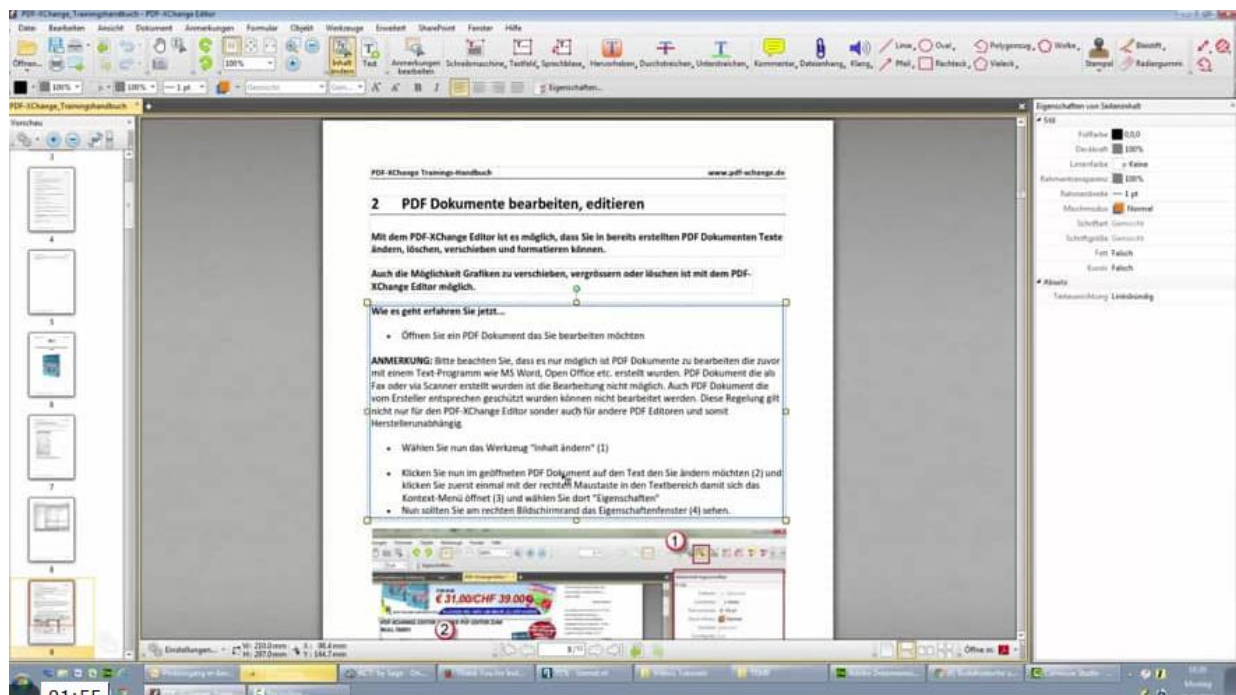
PDF-XChange_Trainingshandbuch - PDF-XChange Editor

Datei Bearbeiten Ansicht Dokument Anmerkungen Formular Objekt Werkzeuge Erweitert SharePoint Fenster Hilfe

Öffnen... 100% Inhalt ändern Text Anmerkungen bearbeiten Schreibmaschine, Textfeld, Sprechblase, Hervorheben, Durchstreichen, Unterstreichen, Kommentar, Dateianhang, Klang, Linie, Oval, Pfeil, Rechteck, Polygonzug, Wolke, Vieleck, Stempel Bleistift, Radiergummi

100% 100% 1 pt Gesicht Eigenschaften...

PDF-XChange_Trainingshandbuch

Vorschau

3 4 5 6 7 8 9

PDF-XChange Trainings-Handbuch www.pdf-xchange.de

2 PDF Dokumente bearbeiten, editieren

Mit dem PDF-XChange Editor ist es möglich, dass Sie in bereits erstellten PDF Dokumenten Texte ändern, löschen, verschieben und formatieren können.

Auch die Möglichkeit Grafiken zu verschieben, vergrössern oder löschen ist mit dem PDF-XChange Editor möglich.

Wie es geht erfahren Sie jetzt...

• Öffnen Sie ein PDF Dokument das Sie bearbeiten möchten

ANMERKUNG: Bitte beachten Sie, dass es nur möglich ist PDF Dokumente zu bearbeiten die zuvor mit einem Text-Programm wie MS Word, Open Office etc. erstellt wurden. PDF Dokument die als Fax oder via Scanner erstellt wurden ist die Bearbeitung nicht möglich. Auch PDF Dokument die vom Ersteller entsprechen geschützt wurden können nicht bearbeitet werden. Diese Regelung gilt nicht nur für den PDF-XChange Editor sonder auch für andere PDF Editoren und somit Herstellerunabhängig.

• Wählen Sie nun das Werkzeug "Inhalt ändern" (1)

• Klicken Sie nun im geöffneten PDF Dokument auf den Text den Sie ändern möchten (2) und klicken Sie zuerst einmal mit der rechten Maustaste in den Textbereich damit sich das Kontext-Menü öffnet (3) und wählen Sie dort "Eigenschaften"
• Nun sollten Sie am rechten Bildschirmrand das Eigenschaftenfenster (4) sehen.

1 2

€ 31,00/CHF 39,00

Eigenschaften von Seiteninhalt

Stil
Füllfarbe 0,0,0
Deckkraft 100%
Linienfarbe Keine
Rahmentransparenz 100%
Rahmenbreite 1 pt
Mischmodus Normal
Schriftart Gemischt
Schriftgröße Gemischt
Fett Falsch
Kursiv Falsch
Absatz
Textausrichtung Linksbündig

Einstellungen... B: 210,0mm H: 297,0mm X: 98,4mm Y: 144,7mm 5/10 Öffne in:

01:55